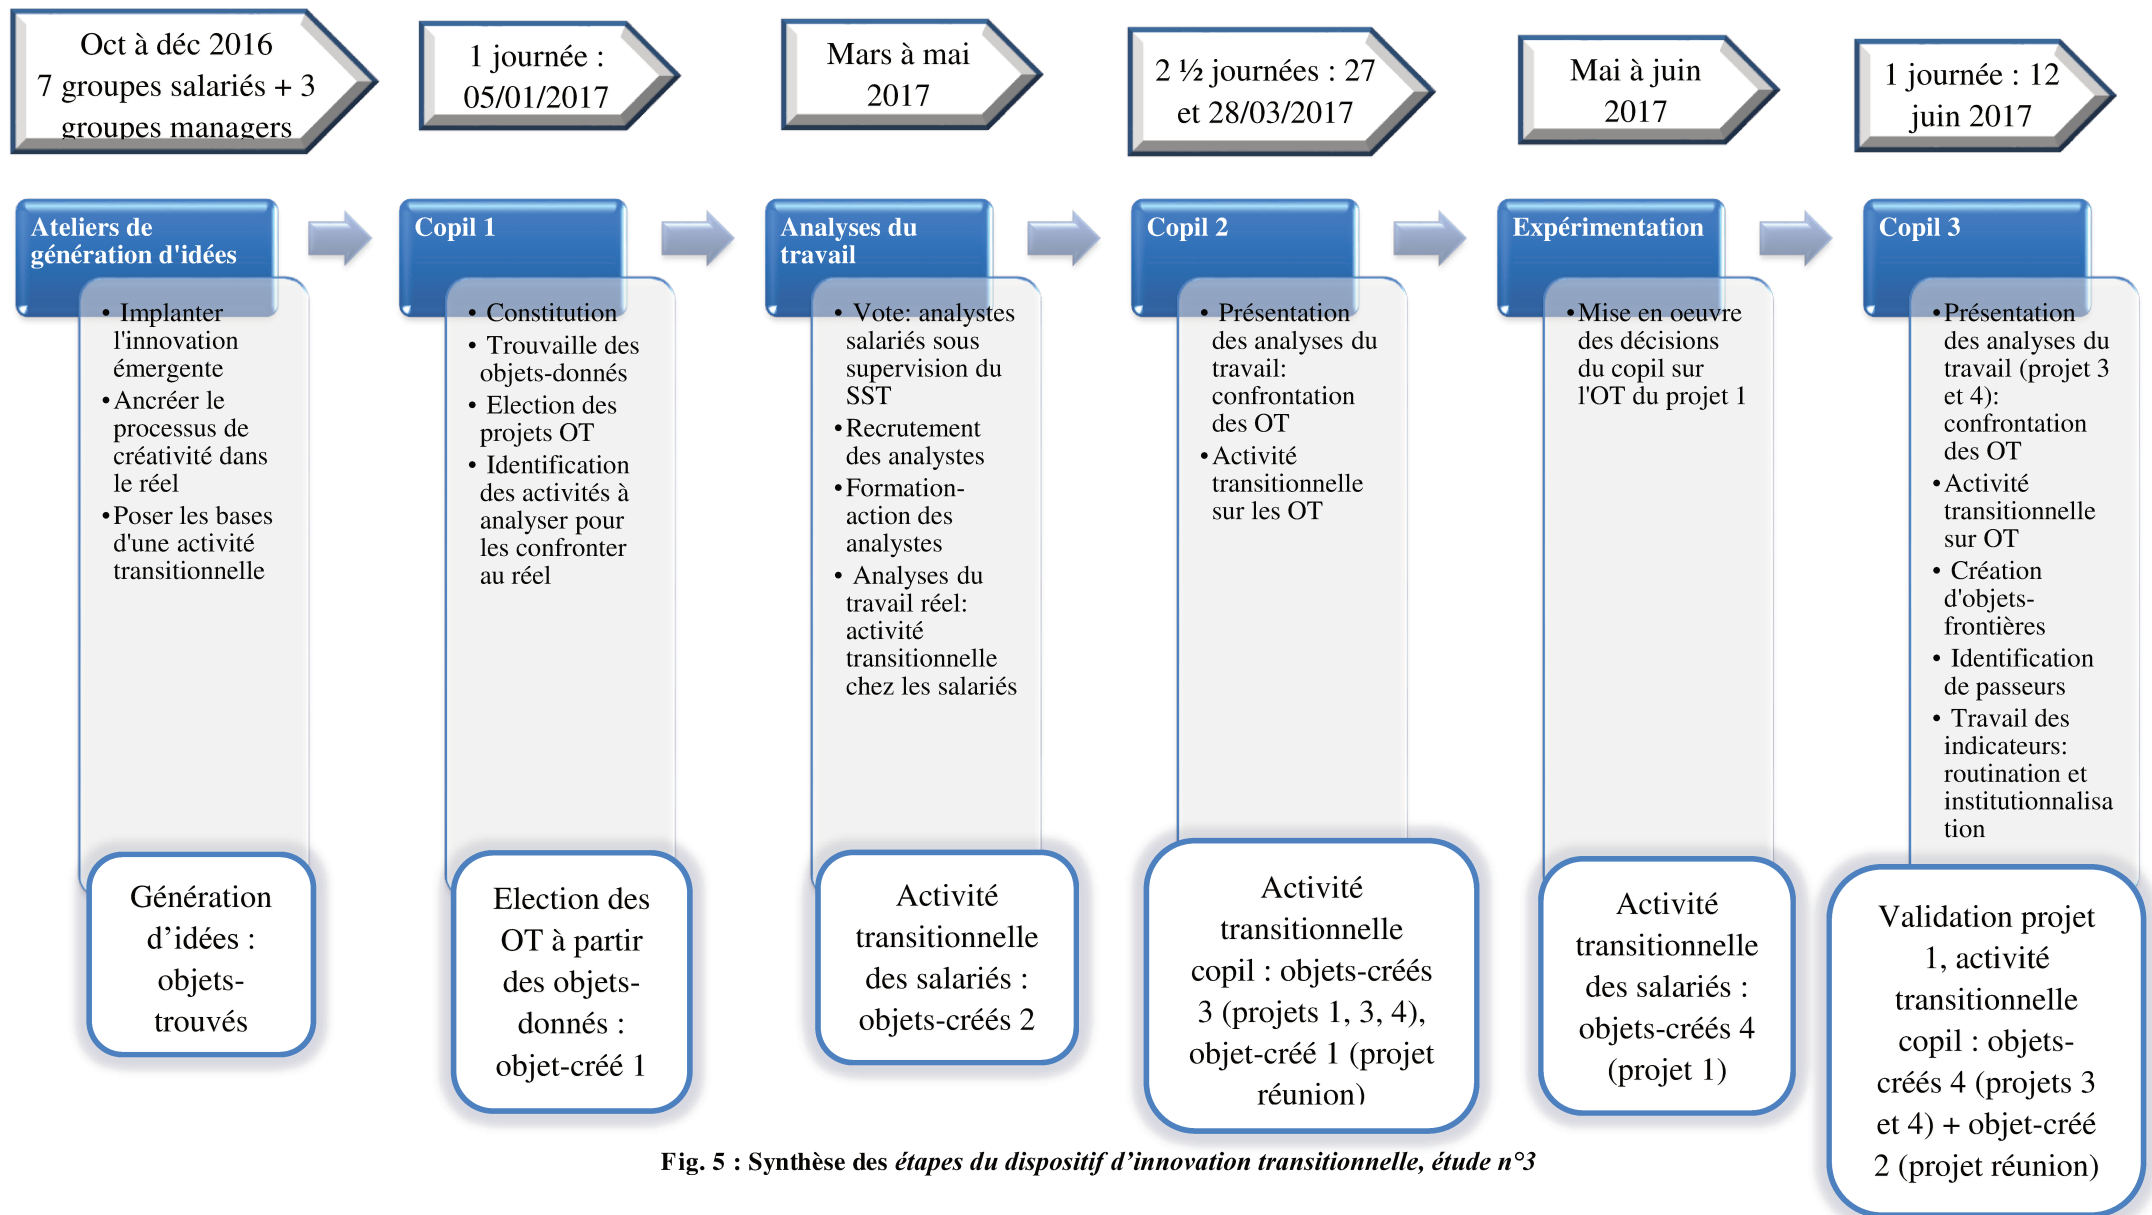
Oct à déc 2016
7 groupes salariés + 3 groupes managers

1 journée : 05/01/2017

Mars à mai 2017

2 ½ journées : 27 et 28/03/2017

Mai à juin 2017

1 journée : 12 juin 2017

Ateliers de génération d'idées

- Implanter l'innovation émergente
- Ancréer le processus de créativité dans le réel
- Poser les bases d'une activité transitionnelle

Génération d'idées : objets-trouvés

Copil 1

- Constitution
- Trouvaille des objets-donnés
- Election des projets OT
- Identification des activités à analyser pour les confronter au réel

Election des OT à partir des objets-donnés : objet-créé 1

Analyses du travail

- Vote: analystes salariés sous supervision du SST
- Recrutement des analystes
- Formation-action des analystes
- Analyses du travail réel: activité transitionnelle chez les salariés

Activité transitionnelle des salariés : objets-créés 2

Copil 2

- Présentation des analyses du travail: confrontation des OT
- Activité transitionnelle sur les OT

Activité transitionnelle copil : objets-créés 3 (projets 1, 3, 4), objet-créé 1 (projet réunion)

Expérimentation

- Mise en oeuvre des décisions du copil sur l'OT du projet 1

Activité transitionnelle des salariés : objets-créés 4 (projet 1)

Copil 3

- Présentation des analyses du travail (projet 3 et 4): confrontation des OT
- Activité transitionnelle sur OT
- Création d'objets-frontières
- Identification de passeurs
- Travail des indicateurs: routination et institutionnalisation

Validation projet 1, activité transitionnelle copil : objets-créés 4 (projets 3 et 4) + objet-créé 2 (projet réunion)

Fig. 5 : Synthèse des *étapes du dispositif d'innovation transitionnelle, étude n°3*